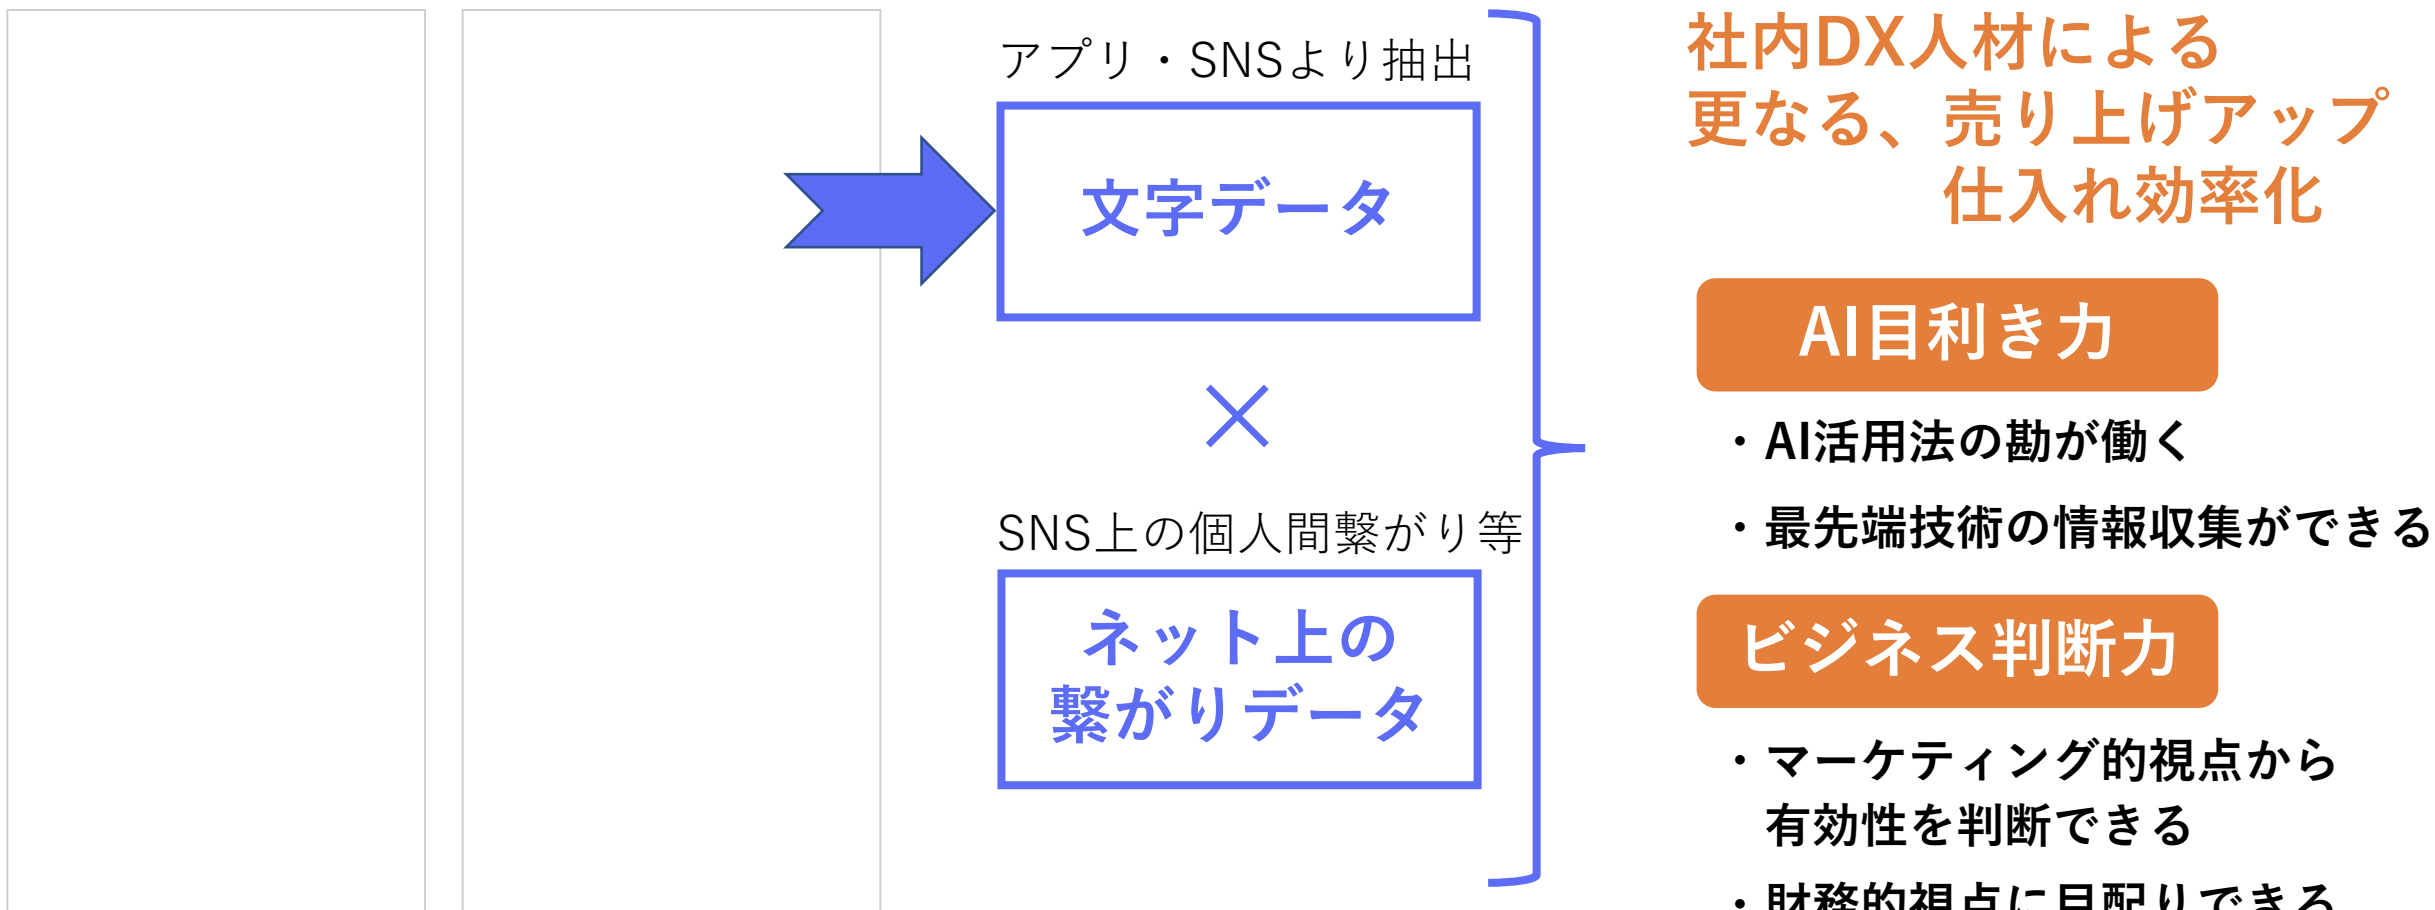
アプリ・SNSより抽出

文字データ

×

SNS上の個人間繋がり等

ネット上の繋がりデータ

社内DX人材による
更なる、売り上げアップ
仕入れ効率化

AI目利き力

・AI活用法の勘が働く

・最先端技術の情報収集ができる

ビジネス判断力

・マーケティング的視点から有効性を判断できる

・財務的視点に目配りできる